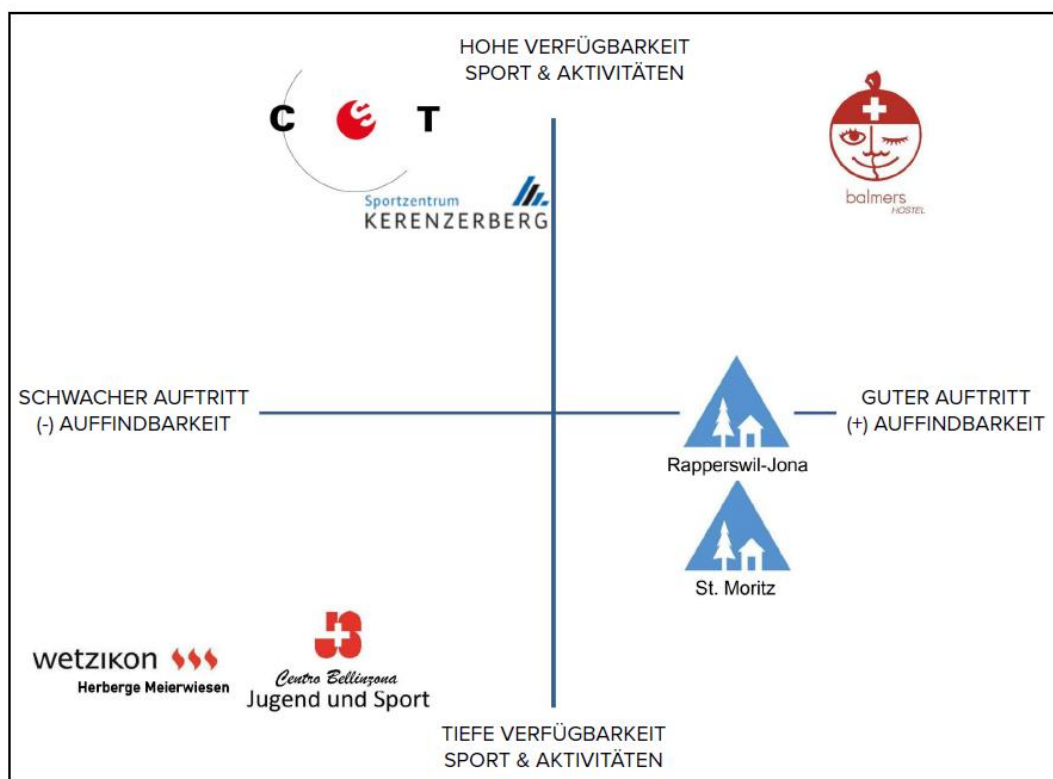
HOHE VERFÜGBARKEIT
SPORT & AKTIVITÄTEN

C T

Sportzentrum
KERENZERBERG

balmers
HOSTEL

SCHWACHER AUFTRITT
(-) AUFFINDBARKEIT

GUTER AUFTRITT
(+) AUFFINDBARKEIT

Rapperswil-Jona

St. Moritz

wetzikon
Herberge Meierwiesen

Centro Bellinzona
Jugend und Sport

TIEFE VERFÜGBARKEIT
SPORT & AKTIVITÄTEN